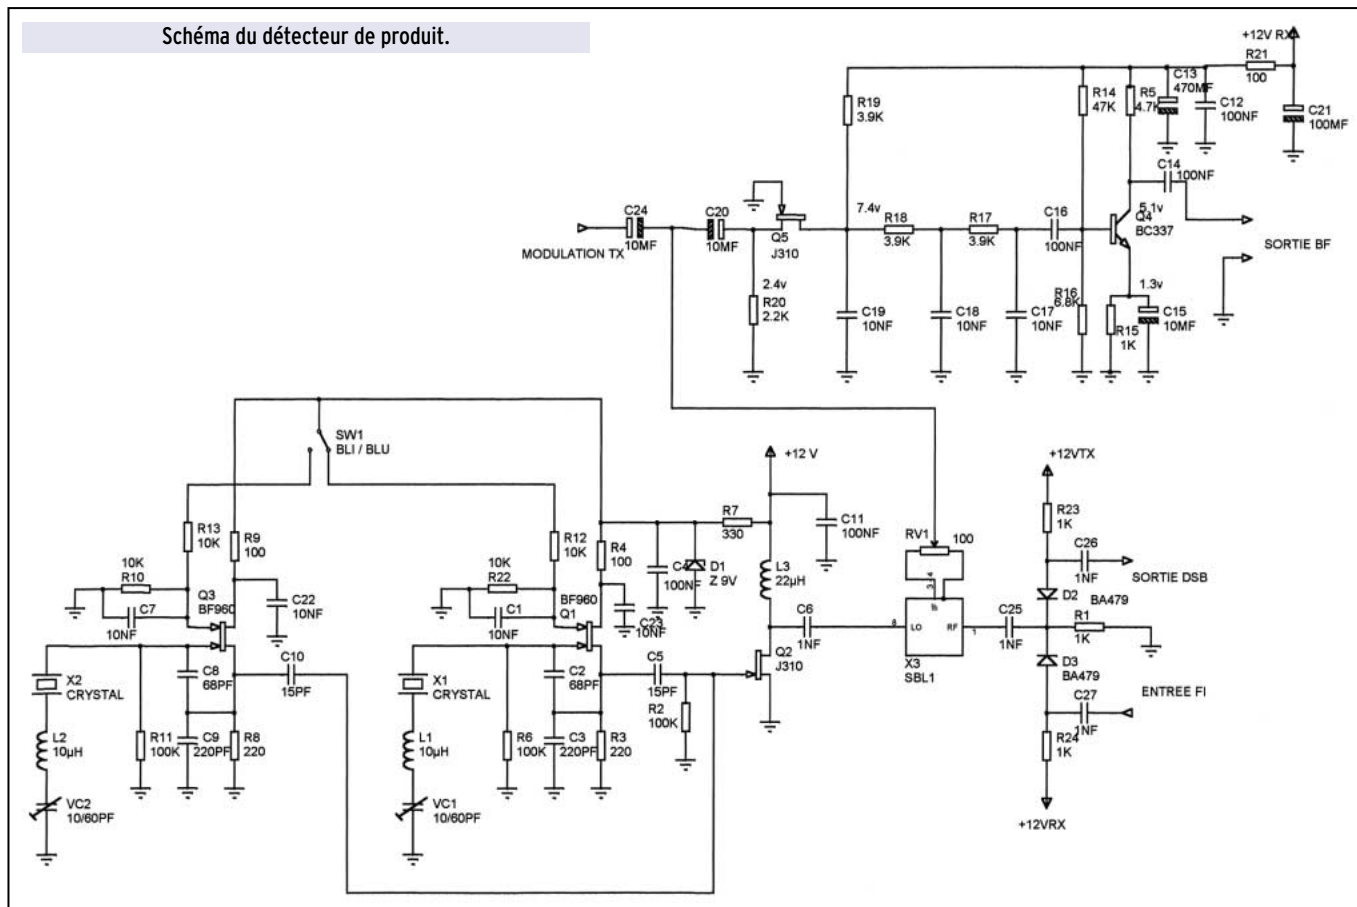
Schéma du détecteur de produit.

+12V RX
R21 100
C21 100MF
R19 3.9K
R14 47K
R5 4.7K
C13 470MF
C12 100NF
C14 100NF
5.1v
Q4 BC337
SORTIE BF
MODULATION TX
C24 10MF
C20 10MF
Q5 J310
7.4v
R18 3.9K
R17 3.9K
C16 100NF
2.4v
R20 2.2K
C19 10NF
C18 10NF
C17 10NF
R16 6.8K
R15 1K
1.3v
C15 10MF
SW1 BLI / BLU
+12 V
R7 330
C11 100NF
RV1 100
+12VTX
R23 1K
C26 1NF
SORTIE DSB
R13 10K
R9 100
R12 10K
R4 100
C4 100NF
D1 Z 9V
L3 22µH
10K R10
Q3 BF960
C7 10NF
C22 10NF
10K R22
BF960 Q1
C1 10NF
C23 10NF
C6 1NF
LO RF
X3 SBL1
C25 1NF
D2 BA479
R1 1K
X2 CRYSTAL
C8 68PF
C10 15PF
X1 CRYSTAL
C2 68PF
C5 15PF
Q2 J310
D3 BA479
ENTREE FI
C27 1NF
L2 10µH
R11 100K
C9 220PF
R8 220
L1 10µH
R6 100K
C3 220PF
R3 220
R2 100K
R24 1K
VC2 10/60PF
VC1 10/60PF
+12VRX